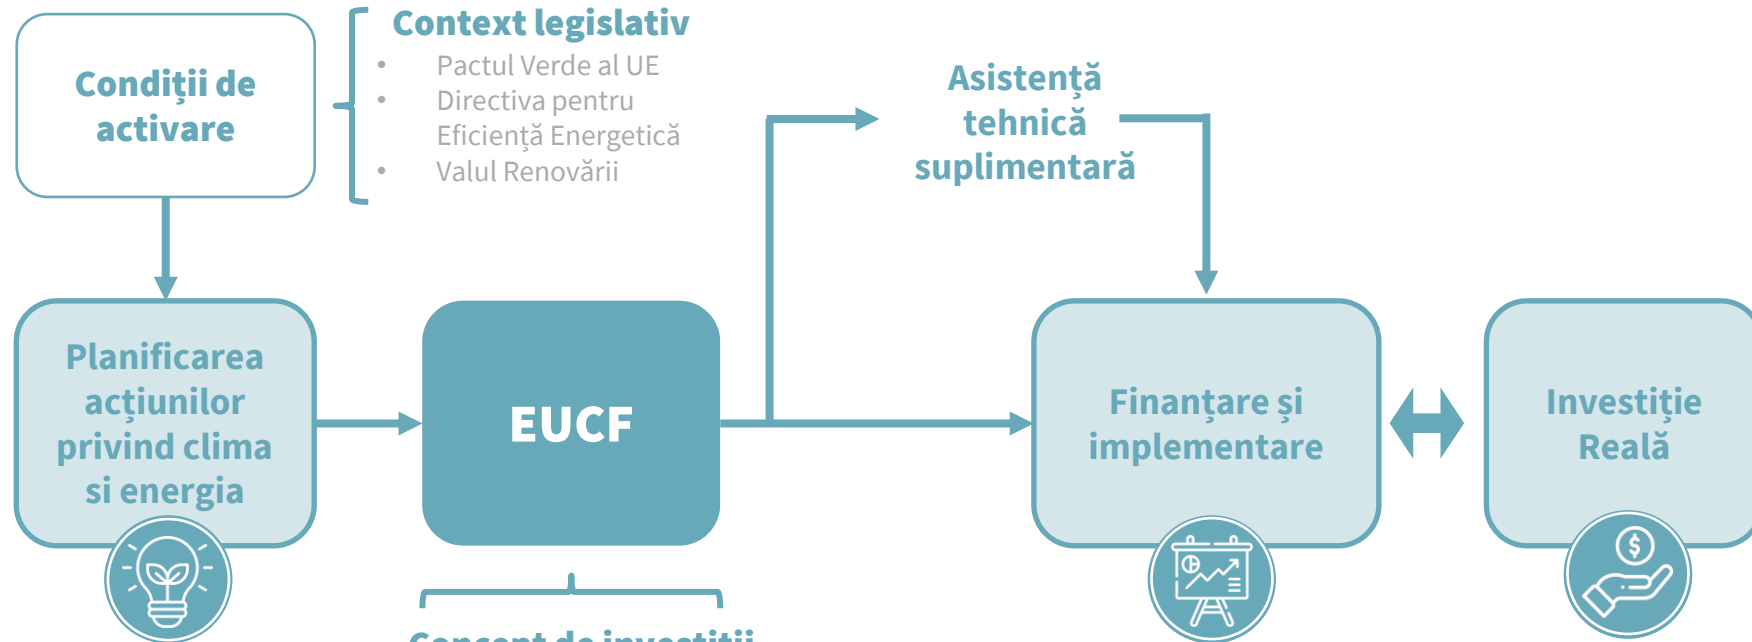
Condiţii de activare

Context legislativ
- Pactul Verde al UE
- Directiva pentru Eficienţă Energetică
- Valul Renovării

Asistenţă tehnică suplimentară

Planificarea acţiunilor privind clima si energia

EUCF

Finanţare şi implementare

Investiţie Reală

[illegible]